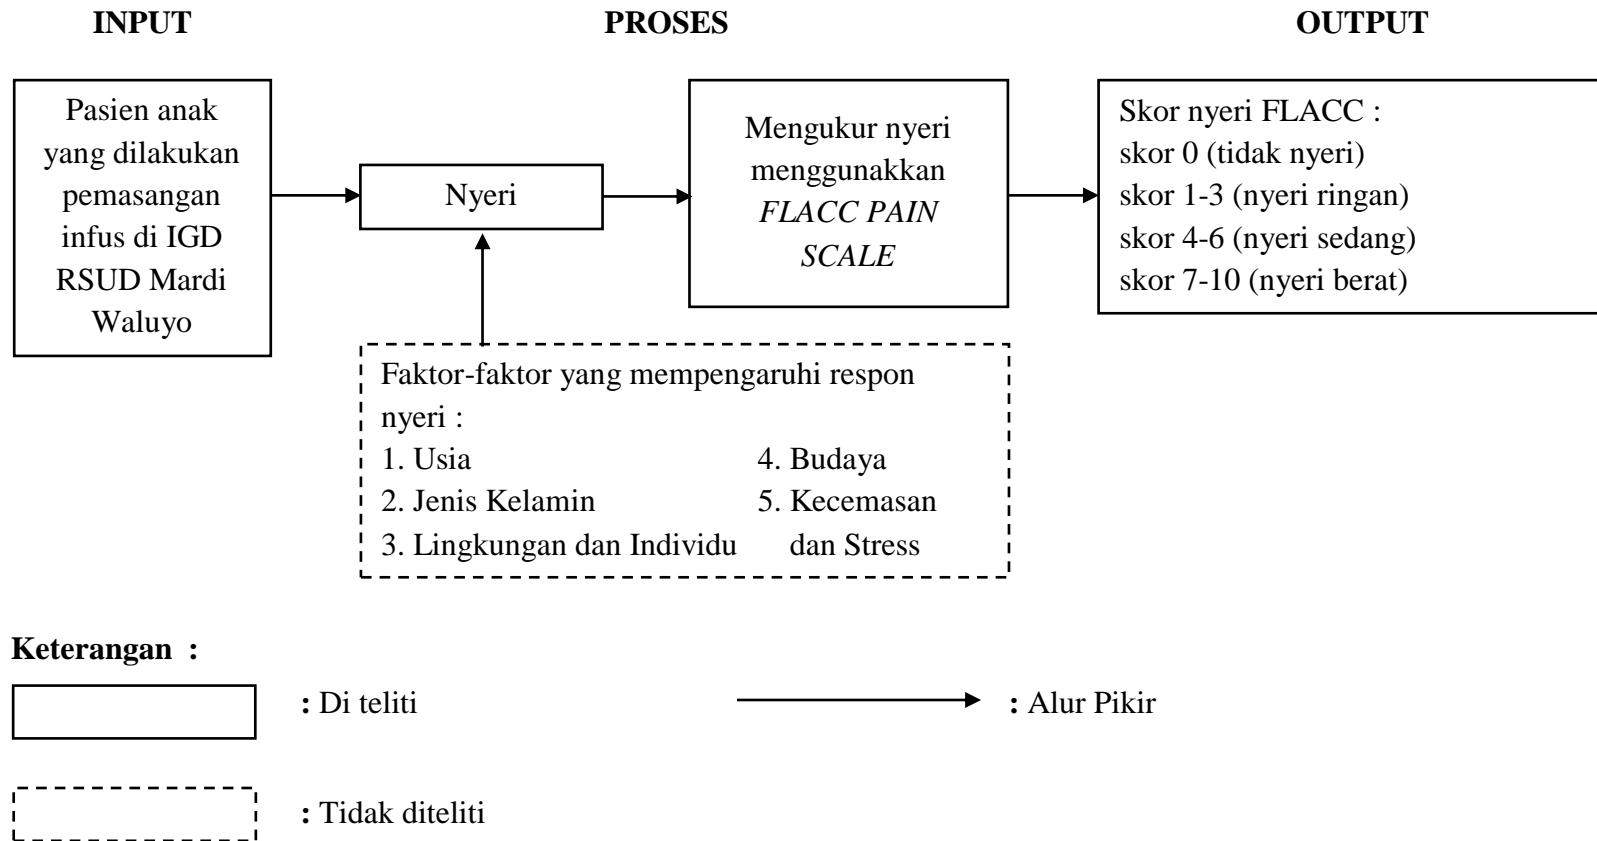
INPUT

PROSES

OUTPUT

Pasien anak yang dilakukan pemasangan infus di IGD RSUD Mardi Waluyo

Nyeri

Mengukur nyeri menggunakkan *FLACC PAIN SCALE*

Skor nyeri FLACC :
skor 0 (tidak nyeri)
skor 1-3 (nyeri ringan)
skor 4-6 (nyeri sedang)
skor 7-10 (nyeri berat)

Faktor-faktor yang mempengaruhi respon nyeri :
1. Usia
2. Jenis Kelamin
3. Lingkungan dan Individu
4. Budaya
5. Kecemasan dan Stress

**Keterangan :**

**:** Di teliti

**:** Alur Pikir

**:** Tidak diteliti